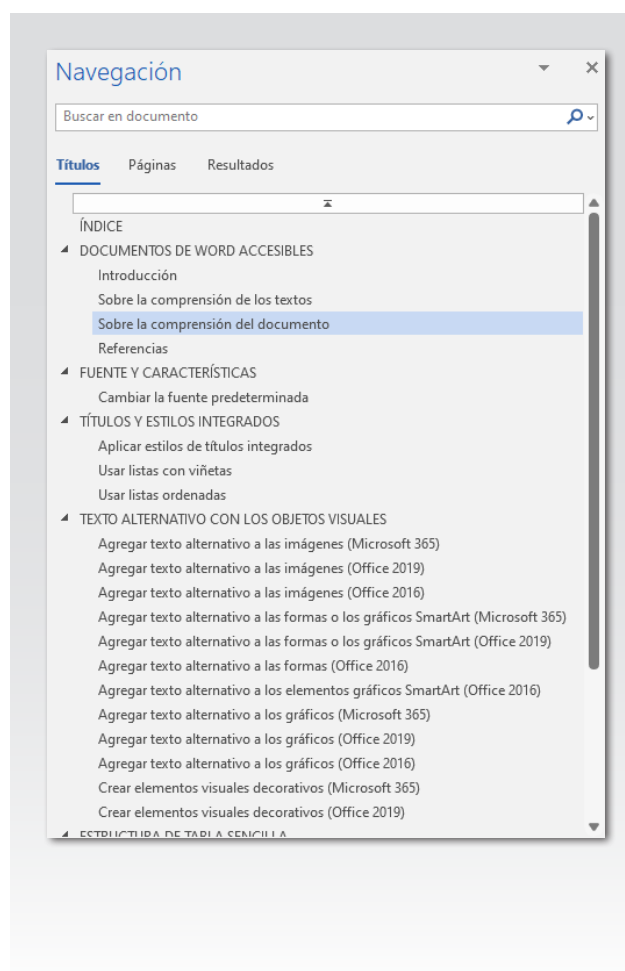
Navegación

Buscar en documento

Títulos Páginas Resultados

ÍNDICE
DOCUMENTOS DE WORD ACCESIBLES
Introducción
Sobre la comprensión de los textos
Sobre la comprensión del documento
Referencias
FUENTE Y CARACTERÍSTICAS
Cambiar la fuente predeterminada
TÍTULOS Y ESTILOS INTEGRADOS
Aplicar estilos de títulos integrados
Usar listas con viñetas
Usar listas ordenadas
TEXTO ALTERNATIVO CON LOS OBJETOS VISUALES
Agregar texto alternativo a las imágenes (Microsoft 365)
Agregar texto alternativo a las imágenes (Office 2019)
Agregar texto alternativo a las imágenes (Office 2016)
Agregar texto alternativo a las formas o los gráficos SmartArt (Microsoft 365)
Agregar texto alternativo a las formas o los gráficos SmartArt (Office 2019)
Agregar texto alternativo a las formas (Office 2016)
Agregar texto alternativo a los elementos gráficos SmartArt (Office 2016)
Agregar texto alternativo a los gráficos (Microsoft 365)
Agregar texto alternativo a los gráficos (Office 2019)
Agregar texto alternativo a los gráficos (Office 2016)
Crear elementos visuales decorativos (Microsoft 365)
Crear elementos visuales decorativos (Office 2019)
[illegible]